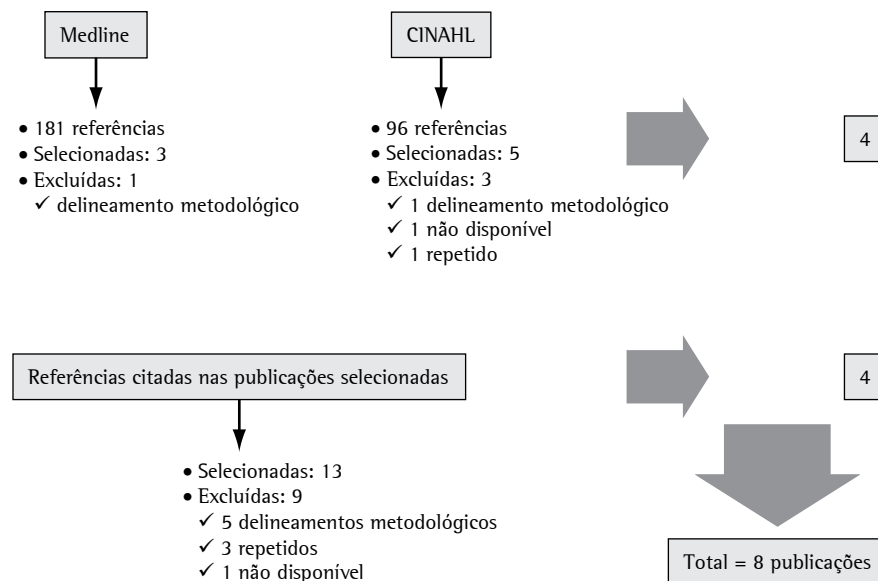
Medline

• 181 referências
• Selecionadas: 3
• Excluídas: 1
✓ delineamento metodológico

CINAHL

• 96 referências
• Selecionadas: 5
• Excluídas: 3
✓ 1 delineamento metodológico
✓ 1 não disponível
✓ 1 repetido

4

Referências citadas nas publicações selecionadas

• Selecionadas: 13
• Excluídas: 9
✓ 5 delineamentos metodológicos
✓ 3 repetidos
✓ 1 não disponível

4

Total = 8 publicações